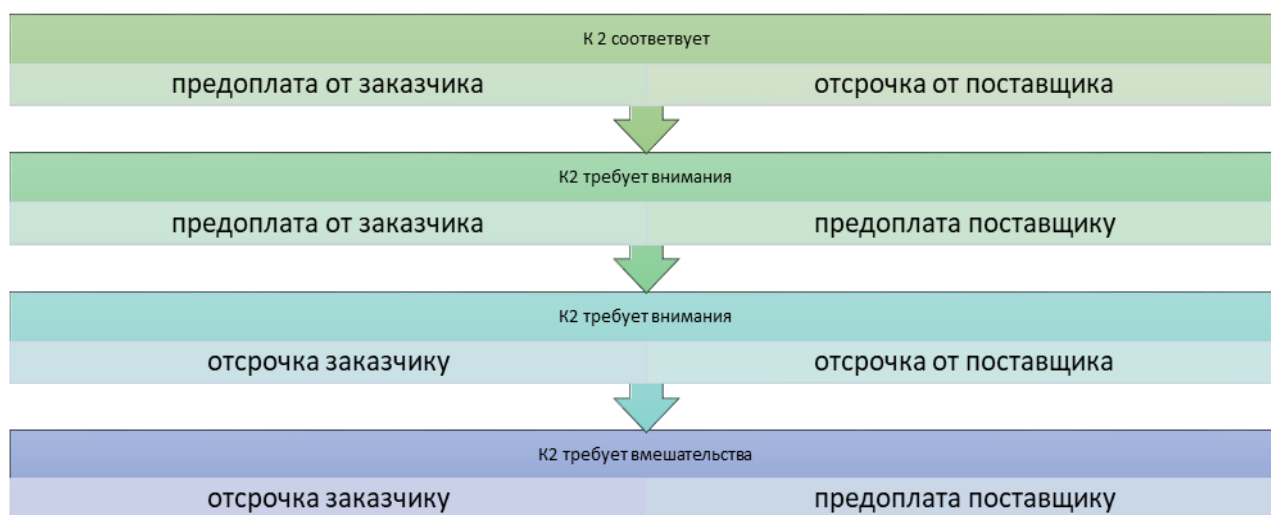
К 2 соответвует

предоплата от заказчика

отсрочка от поставщика

К2 требует внимания

предоплата от заказчика

предоплата поставщику

К2 требует внимания

отсрочка заказчику

отсрочка от поставщика

К2 требует вмешательства

отсрочка заказчику

предоплата поставщику